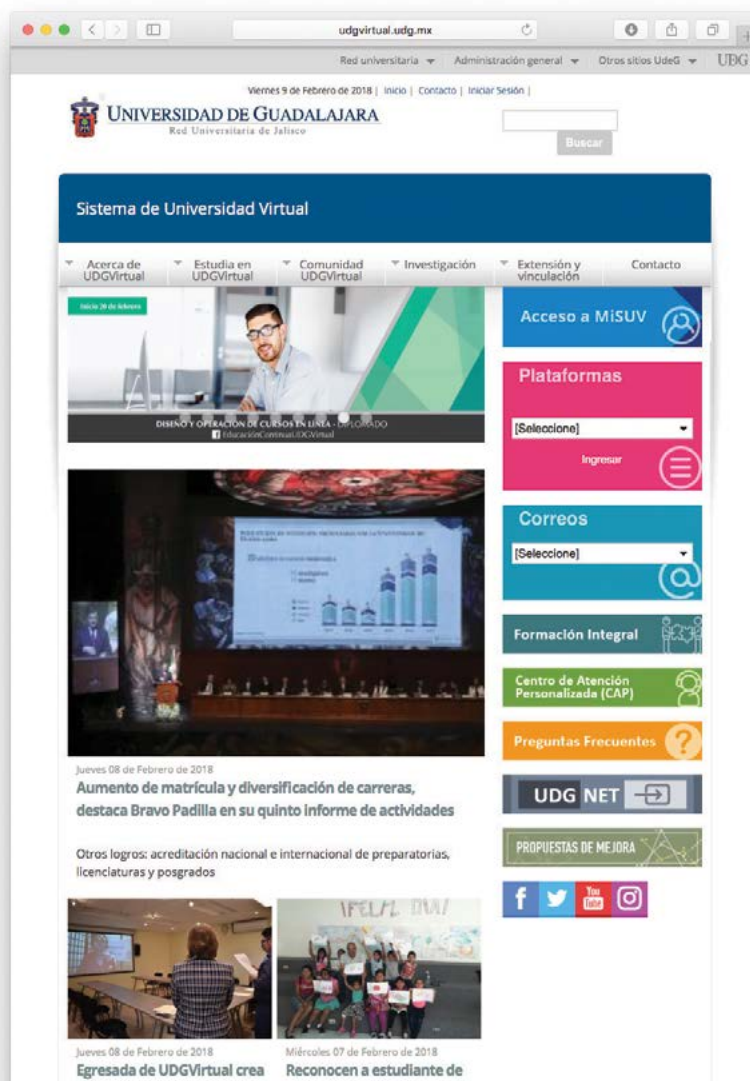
udgvirtual.udg.mx

Red universitaria ▾ Administración general ▾ Otros sitios UdeG ▾ UBG

Viernes 9 de Febrero de 2018 | Inicio | Contacto | Iniciar Sesión |

UNIVERSIDAD DE GUADALAJARA
Red Universitaria de Jalisco

Buscar

Sistema de Universidad Virtual

Acerca de UDGVirtual | Estudia en UDGVirtual | Comunidad UDGVirtual | Investigación | Extensión y vinculación | Contacto

Inicio 20 de febrero

DISEÑO Y OPERACIÓN DE CURSOS EN LÍNEA - DIPLOMADO
EducaciónContinuaUDGVirtual

Acceso a MiSUV

Plataformas
[Seleccione]
Ingresar

Correos
[Seleccione]

Formación Integral

Centro de Atención Personalizada (CAP)

Preguntas Frecuentes

UDG NET

PROPUESTAS DE MEJORA

Jueves 08 de Febrero de 2018
Aumento de matrícula y diversificación de carreras, destaca Bravo Padilla en su quinto informe de actividades

Otros logros: acreditación nacional e internacional de preparatorias, licenciaturas y posgrados

Jueves 08 de Febrero de 2018
Egresada de UDGVirtual crea

Miércoles 07 de Febrero de 2018
Reconocen a estudiante de